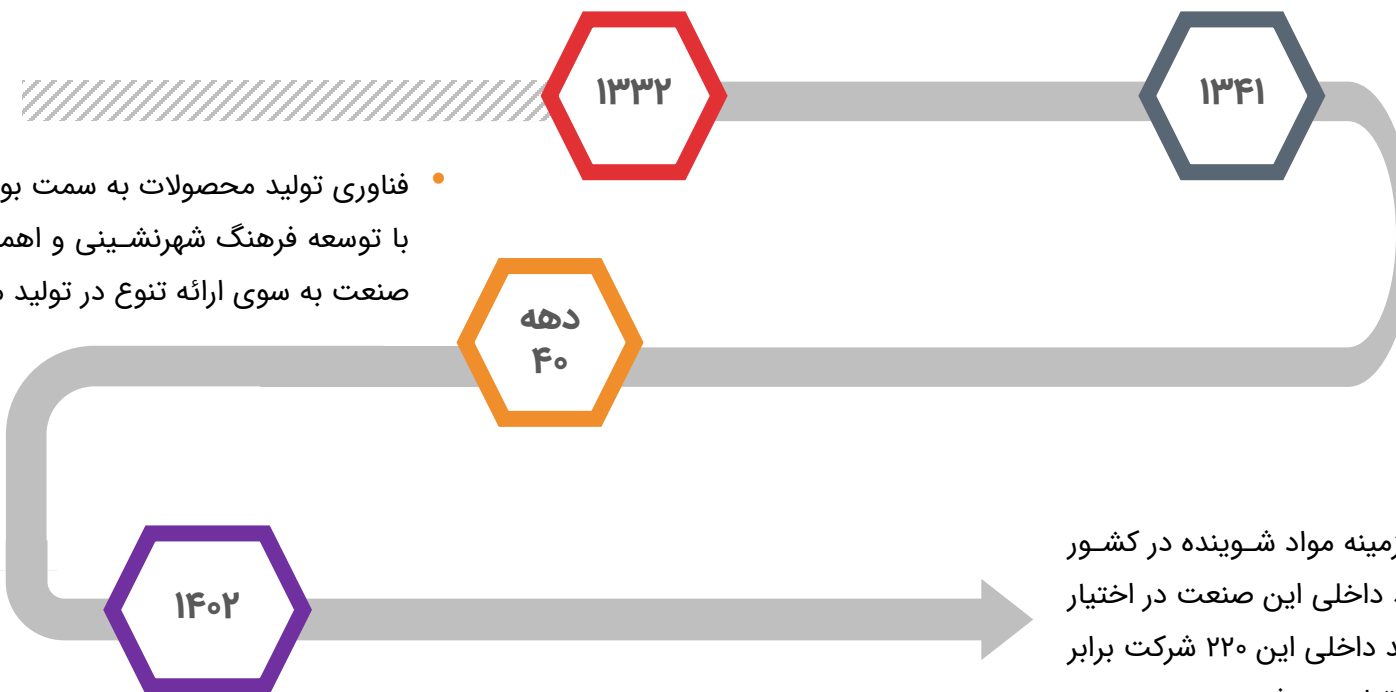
۱۳۳۲

۱۳۴۱

فناوری تولید محصولات به سمت بو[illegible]
با توسعه فرهنگ شهرنشـینی و اهم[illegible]
صنعت به سوی ارائه تنوع در تولید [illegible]

دهه
۴۰

۱۴۰۲

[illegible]زمینه مواد شـوینده در کشـور
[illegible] داخلی این صنعت در اختیار
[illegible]د داخلی این ۲۲۰ شرکت برابر
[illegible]